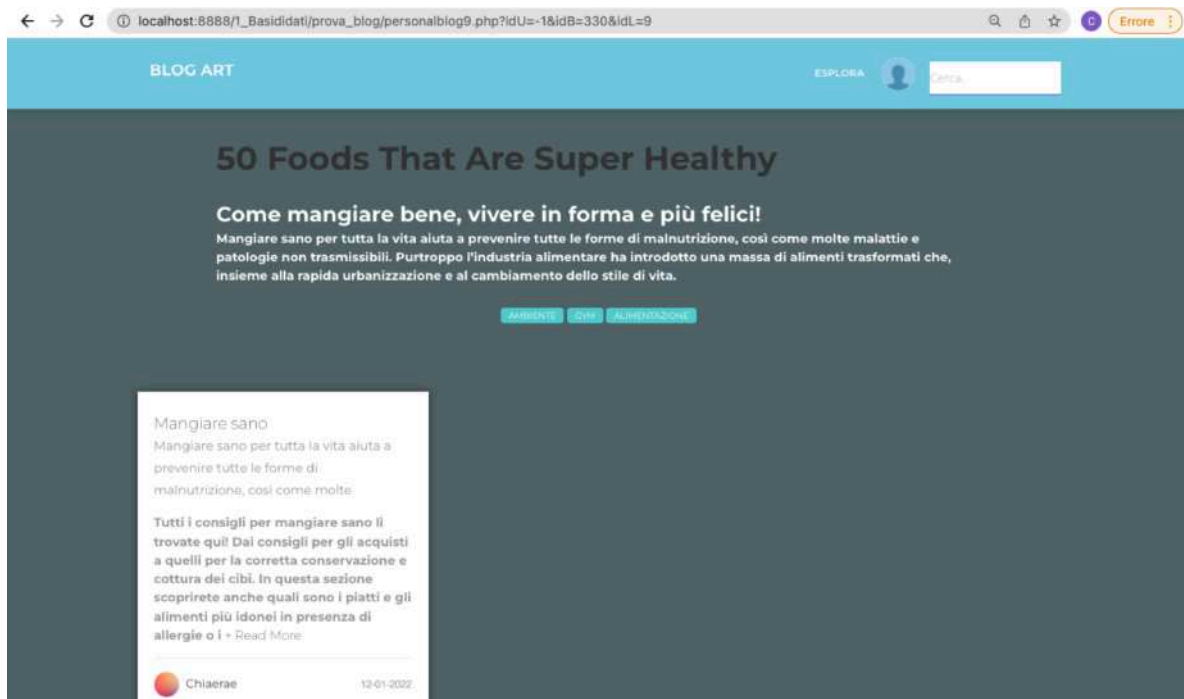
localhost:8888/1_Basididati/prova_blog/personalblog9.php?idU=-1&idB=330&idL=9

C Errore

BLOG ART

ESPLORA

Cerca...

50 Foods That Are Super Healthy

Come mangiare bene, vivere in forma e più felici!

Mangiare sano per tutta la vita aiuta a prevenire tutte le forme di malnutrizione, così come molte malattie e patologie non trasmissibili. Purtroppo l'industria alimentare ha introdotto una massa di alimenti trasformati che, insieme alla rapida urbanizzazione e al cambiamento dello stile di vita.

AMBIENTE GYM ALIMENTAZIONE

Mangiare sano

Mangiare sano per tutta la vita aiuta a prevenire tutte le forme di malnutrizione, così come molte

Tutti i consigli per mangiare sano li trovate qui! Dai consigli per gli acquisti a quelli per la corretta conservazione e cottura dei cibi. In questa sezione scoprirete anche quali sono i piatti e gli alimenti più idonei in presenza di allergie o i + Read More

Chiaerae

12-01-2022